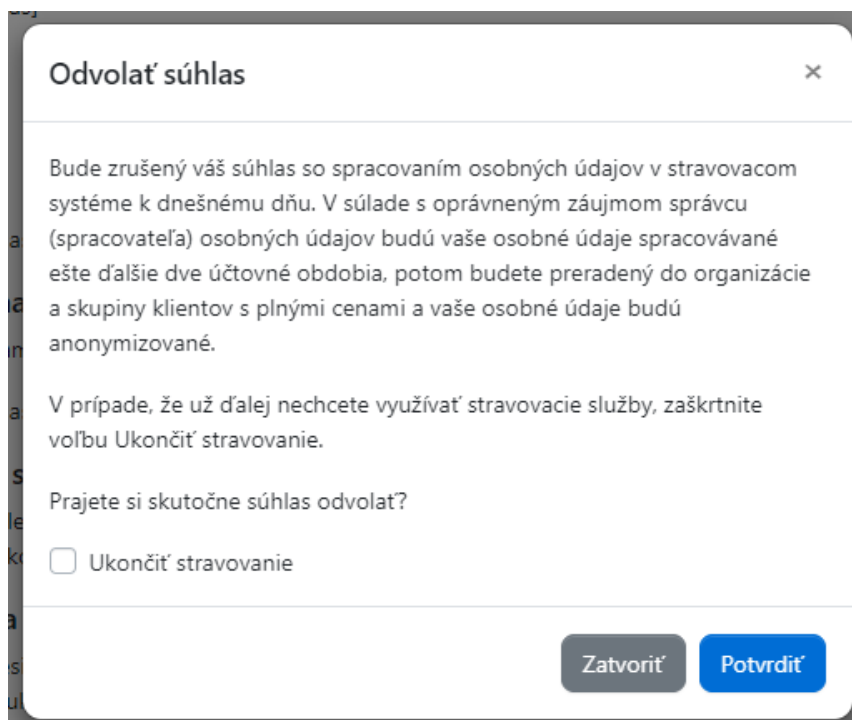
Odvolať súhlas

×

Bude zrušený váš súhlas so spracovaním osobných údajov v stravovacom systéme k dnešnému dňu. V súlade s oprávneným záujmom správcu (spracovateľa) osobných údajov budú vaše osobné údaje spracovávané ešte ďalšie dve účtovné obdobia, potom budete preradený do organizácie a skupiny klientov s plnými cenami a vaše osobné údaje budú anonymizované.

V prípade, že už ďalej nechcete využívať stravovacie služby, zaškrtnite voľbu Ukončiť stravovanie.

Prajete si skutočne súhlas odvolať?

Ukončiť stravovanie

Zatvoriť

Potvrdiť